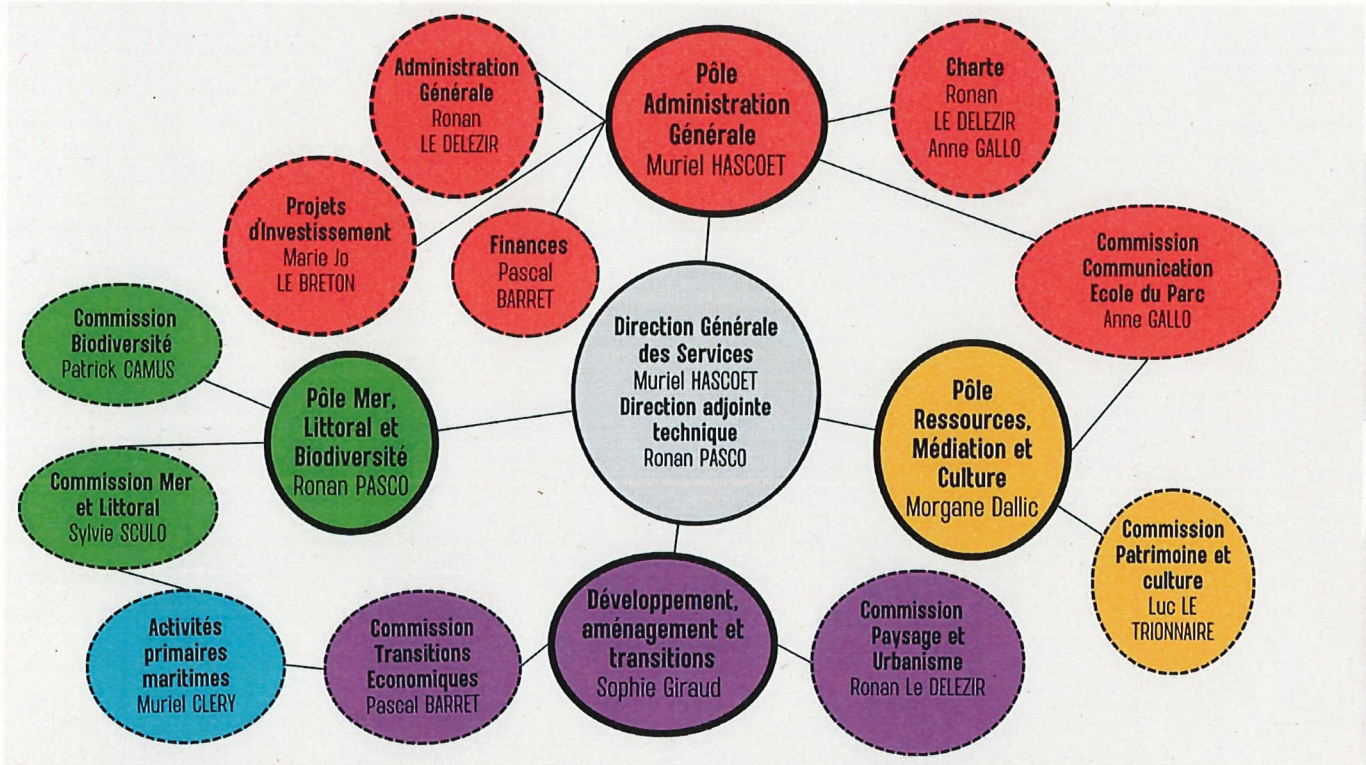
Administration Générale
Ronan LE DELEZIR

Pôle Administration Générale
Muriel HASCOET

Charte
Ronan LE DELEZIR
Anne GALLO

Projets d'Investissement
Marie Jo LE BRETON

Finances
Pascal BARRET

Commission Communication Ecole du Parc
Anne GALLO

Commission Biodiversité
Patrick CAMUS

Direction Générale des Services
Muriel HASCOET
Direction adjointe technique
Ronan PASCO

Pôle Mer, Littoral et Biodiversité
Ronan PASCO

Pôle Ressources, Médiation et Culture
Morgane Dallic

Commission Mer et Littoral
Sylvie SCULO

Commission Patrimoine et culture
Luc LE TRIONNAIRE

Activités primaires maritimes
Muriel CLERY

Commission Transitions Economiques
Pascal BARRET

Développement, aménagement et transitions
Sophie Giraud

Commission Paysage et Urbanisme
Ronan Le DELEZIR